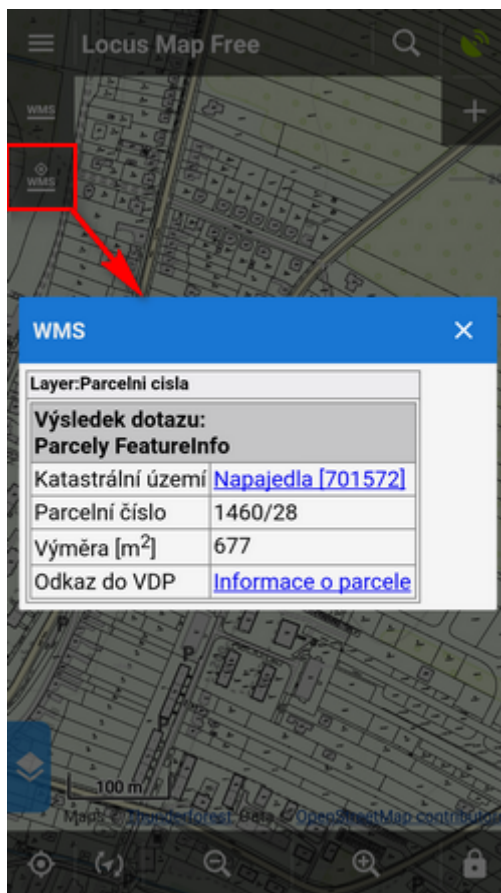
Locus Map Free

WMS

WMS

WMS

Layer:Parcelni cisla

| Výsledek dotazu: Parcely FeatureInfo | |
|---|---|
| Katastrální území | Napajedla [701572] |
| Parcelní číslo | 1460/28 |
| Výměra [m$^2$] | 677 |
| Odkaz do VDP | Informace o parcele |

100 m

Maps © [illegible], Data © OpenStreetMap contributor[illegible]